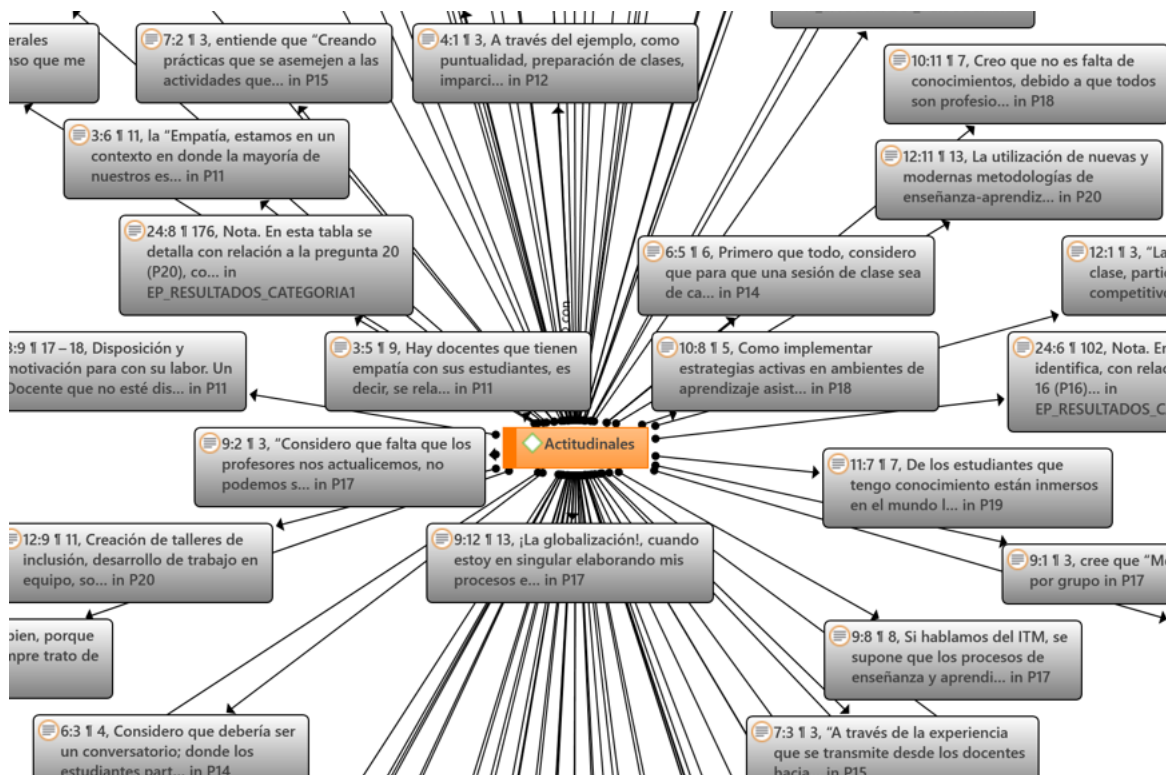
erales
nso que me

7:2 ¶ 3, entiende que "Creando prácticas que se asemejen a las actividades que... in P15

4:1 ¶ 3, A través del ejemplo, como puntualidad, preparación de clases, imparci... in P12

10:11 ¶ 7, Creo que no es falta de conocimientos, debido a que todos son profesio... in P18

3:6 ¶ 11, la "Empatía, estamos en un contexto en donde la mayoría de nuestros es... in P11

12:11 ¶ 13, La utilización de nuevas y modernas metodologías de enseñanza-aprendiz... in P20

24:8 ¶ 176, Nota. En esta tabla se detalla con relación a la pregunta 20 (P20), co... in EP_RESULTADOS_CATEGORIA1

6:5 ¶ 6, Primero que todo, considero que para que una sesión de clase sea de ca... in P14

12:1 ¶ 3, "La clase, parti competitiv

3:9 ¶ 17 – 18, Disposición y motivación para con su labor. Un Docente que no esté dis... in P11

3:5 ¶ 9, Hay docentes que tienen empatía con sus estudiantes, es decir, se rela... in P11

10:8 ¶ 5, Como implementar estrategias activas en ambientes de aprendizaje asist... in P18

24:6 ¶ 102, Nota. En identifica, con relac 16 (P16)... in EP_RESULTADOS_C

Actitudinales

9:2 ¶ 3, "Considero que falta que los profesores nos actualicemos, no podemos s... in P17

11:7 ¶ 7, De los estudiantes que tengo conocimiento están inmersos en el mundo l... in P19

12:9 ¶ 11, Creación de talleres de inclusión, desarrollo de trabajo en equipo, so... in P20

9:12 ¶ 13, ¡La globalización!, cuando estoy en singular elaborando mis procesos e... in P17

9:1 ¶ 3, cree que "M por grupo in P17

bien, porque mpre trato de

9:8 ¶ 8, Si hablamos del ITM, se supone que los procesos de enseñanza y aprendi... in P17

6:3 ¶ 4, Considero que debería ser un conversatorio; donde los estudiantes part... in P14

7:3 ¶ 3, "A través de la experiencia que se transmite desde los docentes hacia... in P15